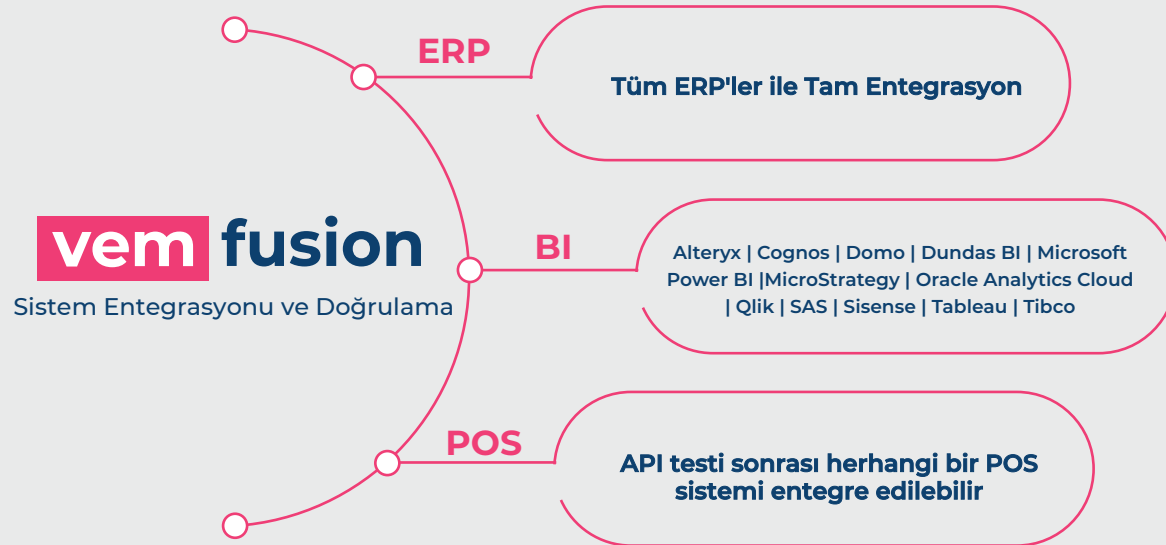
vem fusion
Sistem Entegrasyonu ve Doğrulama

ERP

Tüm ERP'ler ile Tam Entegrasyon

BI

Alteryx | Cognos | Domo | Dundas BI | Microsoft Power BI |MicroStrategy | Oracle Analytics Cloud | Qlik | SAS | Sisense | Tableau | Tibco

POS

API testi sonrası herhangi bir POS sistemi entegre edilebilir